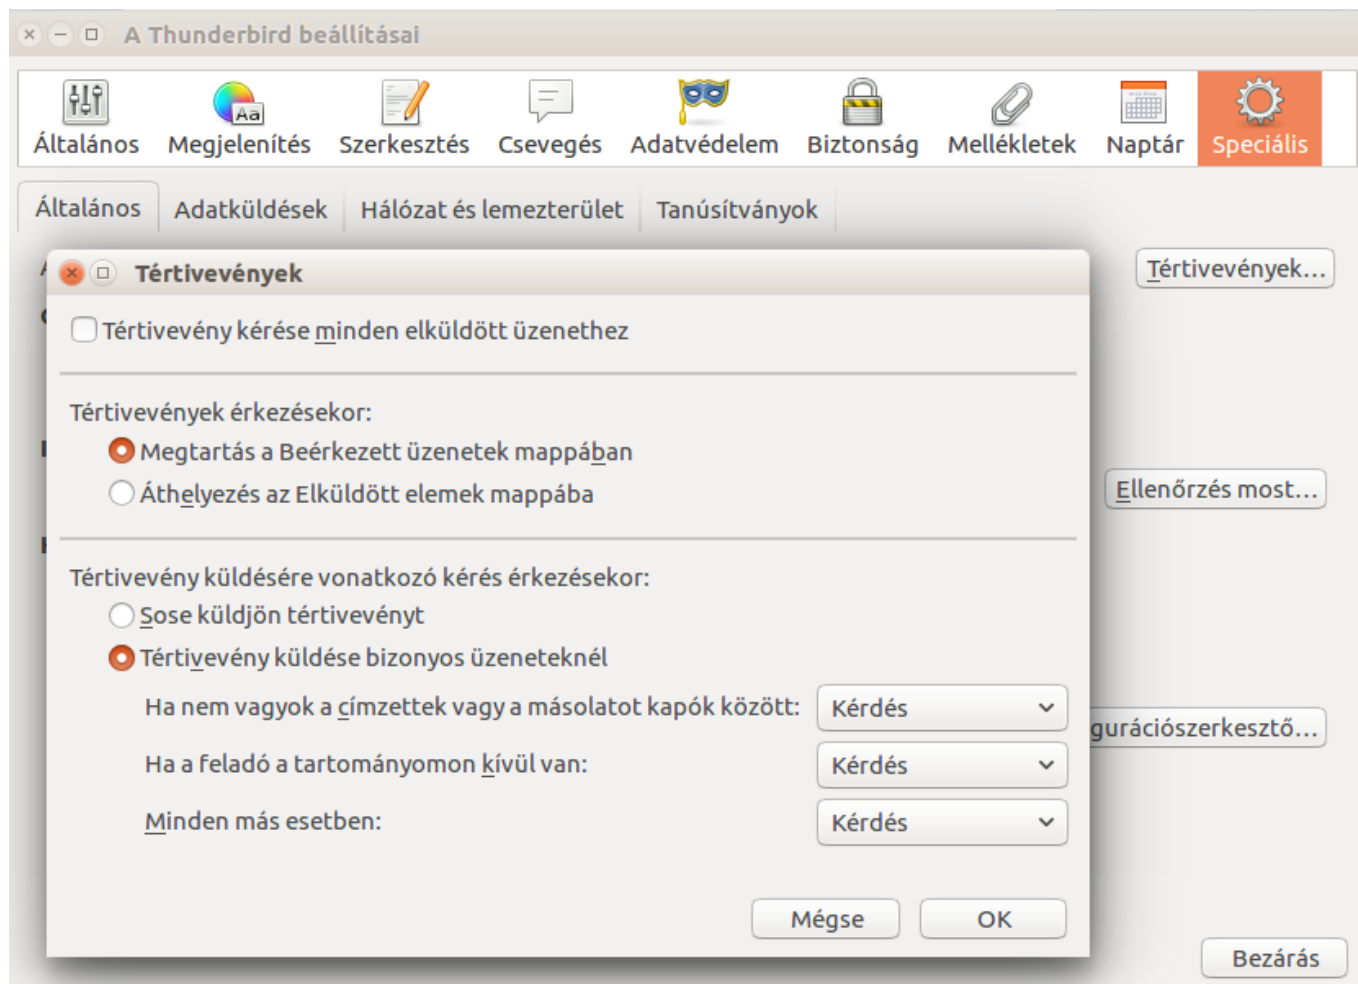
A Thunderbird beállításai

Általános Megjelenítés Szerkesztés Csevegés Adatvédelem Biztonság Mellékletek Naptár Speciális

Általános Adatküldések Hálózat és lemezterület Tanúsítványok

Tértivevények

Tértivevény kérése minden elküldött üzenethez

Tértivevények érkezésekor:

Megtartás a Beérkezett üzenetek mappában

Áthelyezés az Elküldött elemek mappába

Tértivevény küldésére vonatkozó kérés érkezésekor:

Sose küldjön tértivevényt

Tértivevény küldése bizonyos üzeneteknél

Ha nem vagyok a címzettek vagy a másolatot kapók között: Kérdés

Ha a feladó a tartományomon kívül van: Kérdés

Minden más esetben: Kérdés

Mégse OK

Tértivevények...

Ellenőrzés most...

gurációszerkesztő...

Bezárás